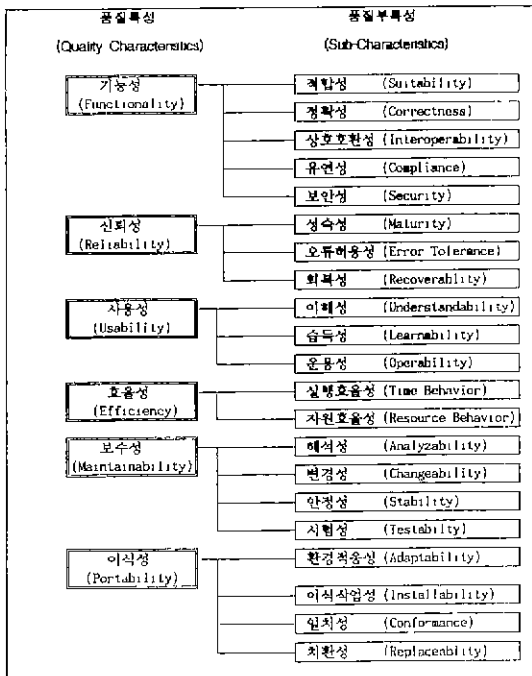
품질특성
(Quality Characteristics)

품질부특성
(Sub-Characteristics)

기능성
(Functionality)

적합성 (Suitability)
정확성 (Correctness)
상호호환성 (Interoperability)
유연성 (Compliance)
보안성 (Security)

신뢰성
(Reliability)

성숙성 (Maturity)
오류허용성 (Error Tolerance)
회복성 (Recoverability)

사용성
(Usability)

이해성 (Understandability)
습득성 (Learnability)
운용성 (Operability)

효율성
(Efficiency)

실행효율성 (Time Behavior)
자원효율성 (Resource Behavior)

보수성
(Maintainability)

해석성 (Analyzability)
변경성 (Changeability)
안정성 (Stability)
시험성 (Testability)

이식성
(Portability)

환경적응성 (Adaptability)
이식작업성 (Installability)
일치성 (Conformance)
치환성 (Replacebility)